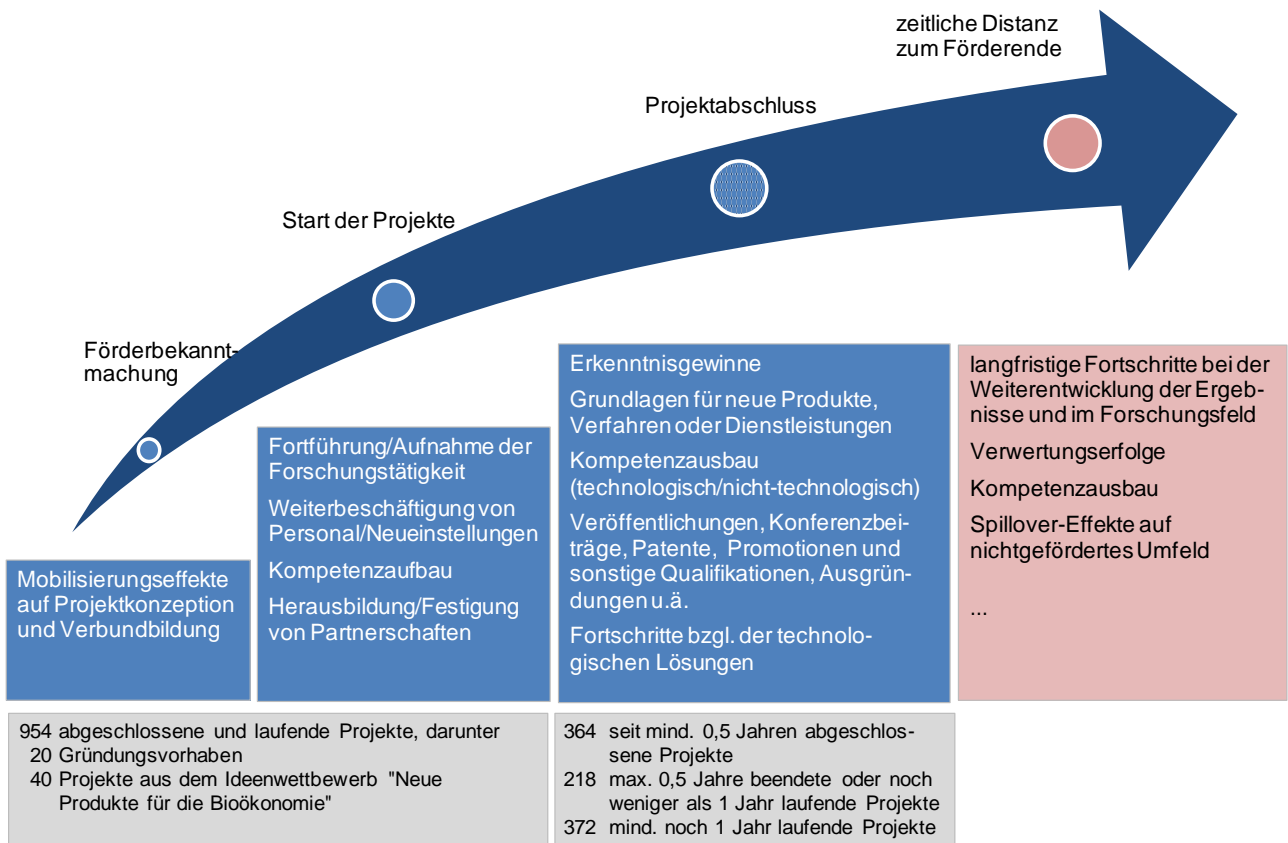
zeitliche Distanz zum Förderende

Projektabschluss

Start der Projekte

Förderbekanntmachung

Mobilisierungseffekte auf Projektkonzeption und Verbundbildung

Fortführung/Aufnahme der Forschungstätigkeit

Weiterbeschäftigung von Personal/Neueinstellungen

Kompetenzaufbau

Herausbildung/Festigung von Partnerschaften

Erkenntnisgewinne

Grundlagen für neue Produkte, Verfahren oder Dienstleistungen

Kompetenzausbau (technologisch/nicht-technologisch)

Veröffentlichungen, Konferenzbeiträge, Patente, Promotionen und sonstige Qualifikationen, Ausgründungen u.ä.

Fortschritte bzgl. der technologischen Lösungen

langfristige Fortschritte bei der Weiterentwicklung der Ergebnisse und im Forschungsfeld

Verwertungserfolge

Kompetenzausbau

Spillover-Effekte auf nichtgefördertes Umfeld

...

954 abgeschlossene und laufende Projekte, darunter
20 Gründungsvorhaben
40 Projekte aus dem Ideenwettbewerb "Neue Produkte für die Bioökonomie"

364 seit mind. 0,5 Jahren abgeschlossene Projekte
218 max. 0,5 Jahre beendete oder noch weniger als 1 Jahr laufende Projekte
372 mind. noch 1 Jahr laufende Projekte